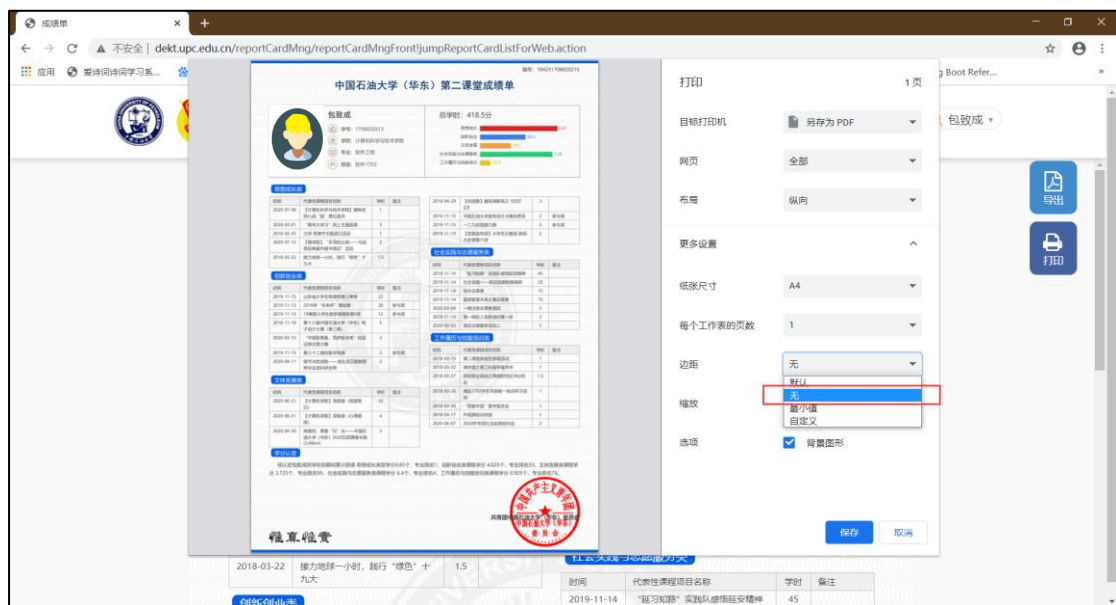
成绩单 ×
不安全 | dekt.upc.edu.cn/reportCardMng/reportCardMngFront!jumpReportCardListForWeb.action
应用 秦诗词诗词学习系...
g Boot Refer...
包致成

中国石油大学（华东）第二课堂成绩单
包致成
总学时：418.5分
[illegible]

2018-03-22 接力地球一小时，践行"绿色"十九大 1.5
社会实践与志愿服务类
时间 代表性课程项目名称 学时 备注
2019-11-14 "延习知路"实践队感悟延安精神 45
创新创业类

打印 1页
目标打印机 另存为 PDF
网页 全部
布局 纵向
更多设置
纸张尺寸 A4
每个工作表的页数 1
边距 无
默认
无
最小值
自定义
缩放
选项 背景图形
保存 取消
导出
打印